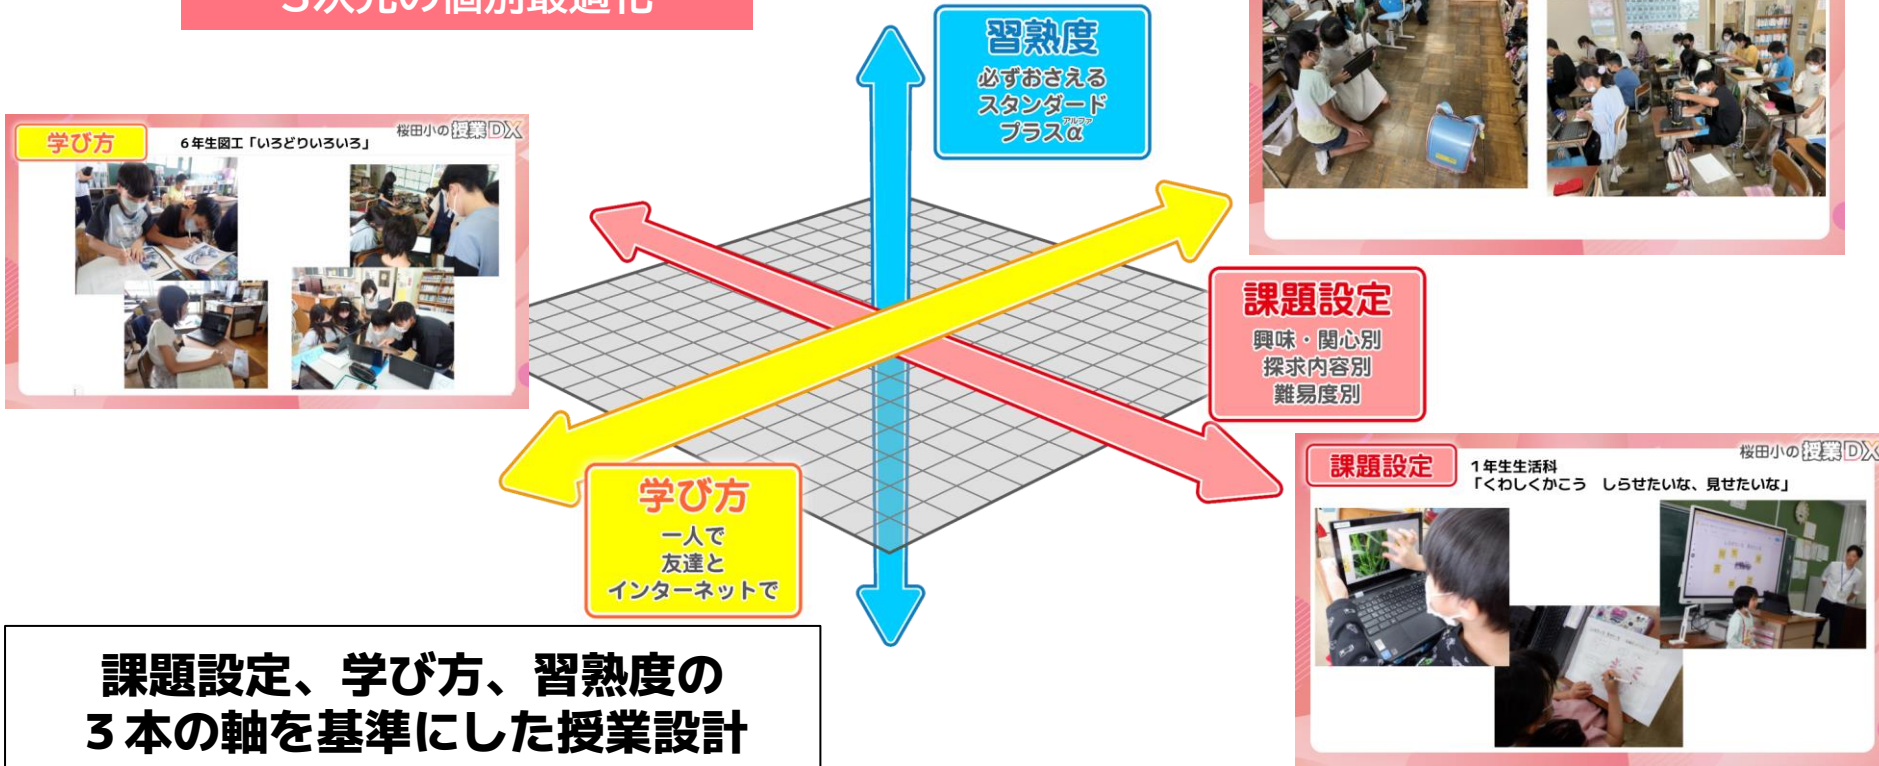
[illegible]

習熟度
必ずおさえる
スタンダード
プラス$\alpha$ (アルファ)

学び方
6年生図工「いろどりいろいろ」
桜田小の授業DX

課題設定
興味・関心別
探求内容別
難易度別

学び方
一人で
友達と
インターネットで

課題設定
1年生生活科
「くわしくかこう　しらせたいな、見せたいな」
桜田小の授業DX

課題設定、学び方、習熟度の
3本の軸を基準にした授業設計